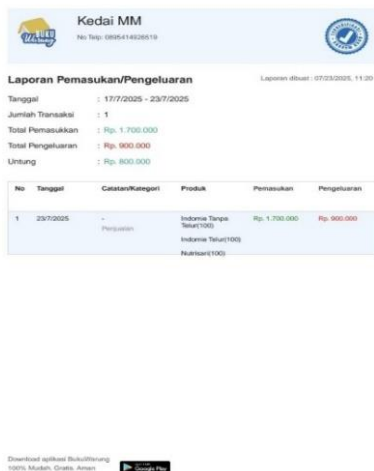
Kedai MM

No Telp: 0895414926519

Laporan Pemasukan/Pengeluaran

Laporan dibuat : 07/23/2025, 11:20

Tanggal : 17/7/2025 - 23/7/2025

Jumlah Transaksi : 1

Total Pemasukkan : Rp. 1.700.000

Total Pengeluaran : Rp. 900.000

Untung : Rp. 800.000

| No | Tanggal | Catatan/Kategori | Produk | Pemasukan | Pengeluaran |
|---|---|---|---|---|---|
| 1 | 23/7/2025 | - Penjualan | Indomie Tanpa Telur(100) Indomie Telur(100) Nutrisari(100) | Rp. 1.700.000 | Rp. 900.000 |

Download aplikasi BukuWarung 100% Mudah. Gratis. Aman

Google Play